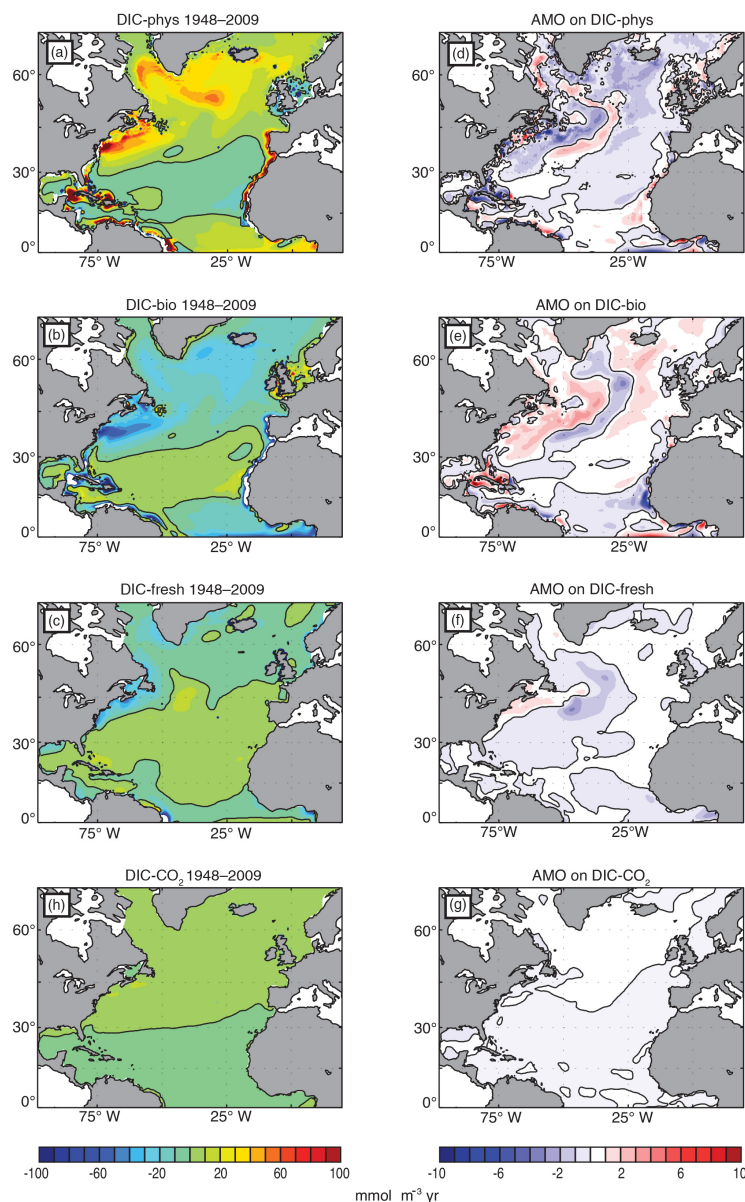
DIC-phys 1948–2009

(a)

60°

30°

0°

75° W

25° W

AMO on DIC-phys

(d)

60°

30°

0°

75°W

25°W

DIC-bio 1948–2009

(b)

60°

30°

0°

75° W

25° W

AMO on DIC-bio

(e)

60°

30°

0°

75°W

25°W

DIC-fresh 1948–2009

(c)

60°

30°

0°

75° W

25° W

AMO on DIC-fresh

(f)

60°

30°

0°

75°W

25°W

DIC-$CO_2$ 1948–2009

(h)

60°

30°

0°

75° W

25° W

AMO on DIC-$CO_2$

(g)

60°

30°

0°

75° W

25° W

-100 -60 -20 20 60 100

-10 -6 -2 2 6 10

mmol $m^{-3}$ yr